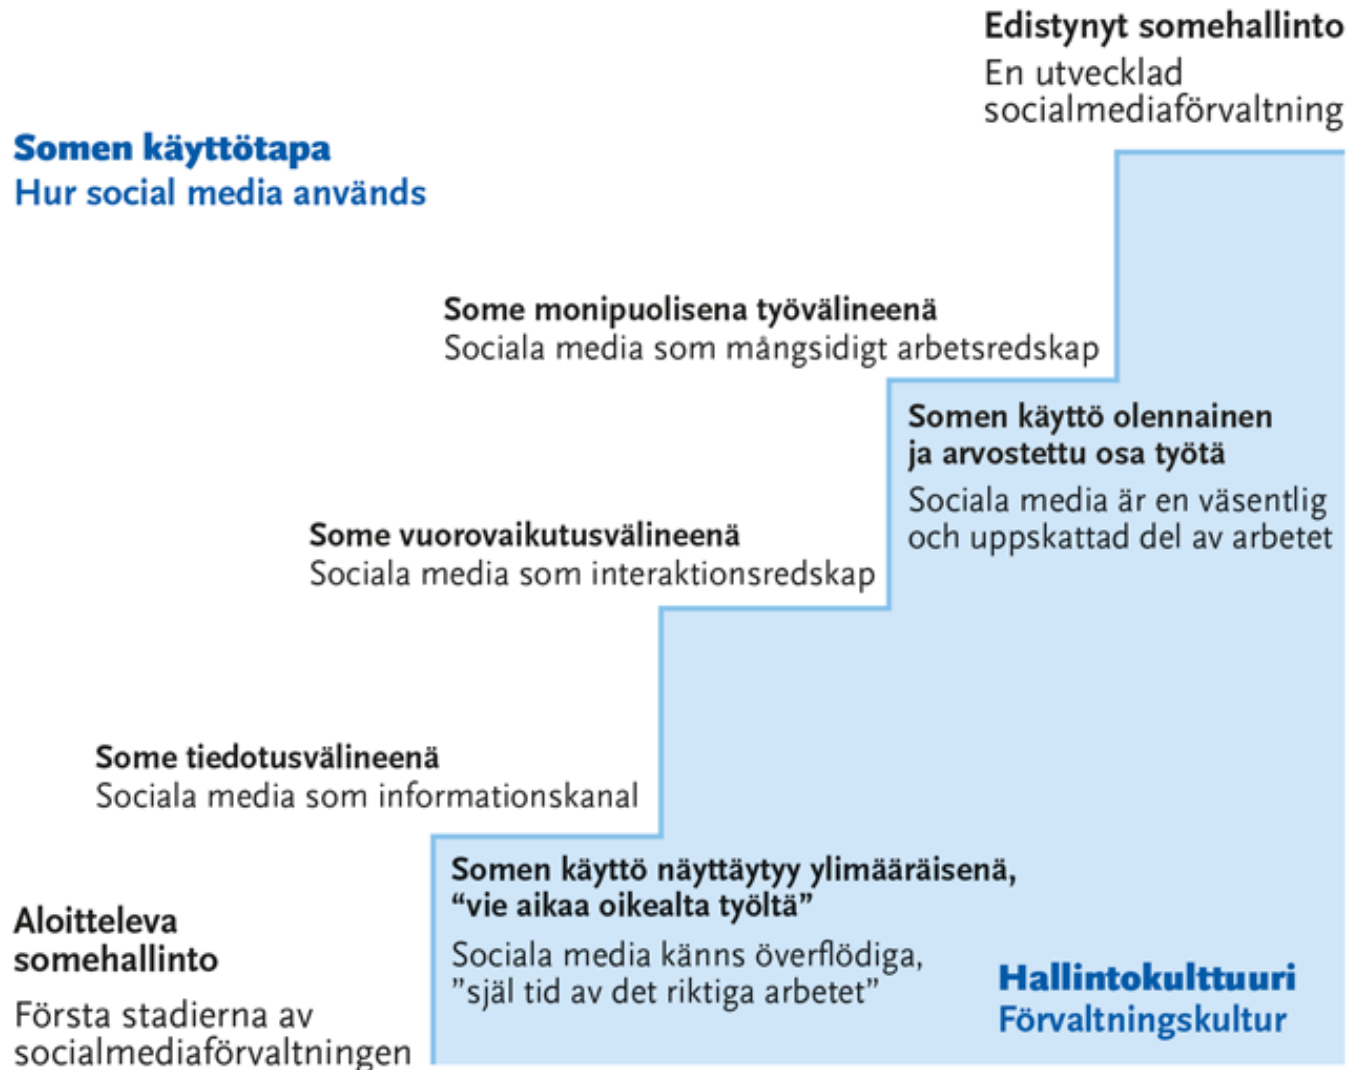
Edistynyt somehallinto
En utvecklad socialmediaförvaltning

Somen käyttötapa
Hur social media används

Some monipuolisena työvälineenä
Sociala media som mångsidigt arbetsredskap

Somen käyttö olennainen ja arvostettu osa työtä
Sociala media är en väsentlig och uppskattad del av arbetet

Some vuorovaikutusvälineenä
Sociala media som interaktionsredskap

Some tiedotusvälineenä
Sociala media som informationskanal

Somen käyttö näyttäytyy ylimääräisenä, “vie aikaa oikealta työltä”
Sociala media känns överflödiga, ”själ tid av det riktiga arbetet”

Aloitteleva somehallinto
Första stadierna av socialmediaförvaltningen

Hallintokulttuuri
Förvaltningskultur